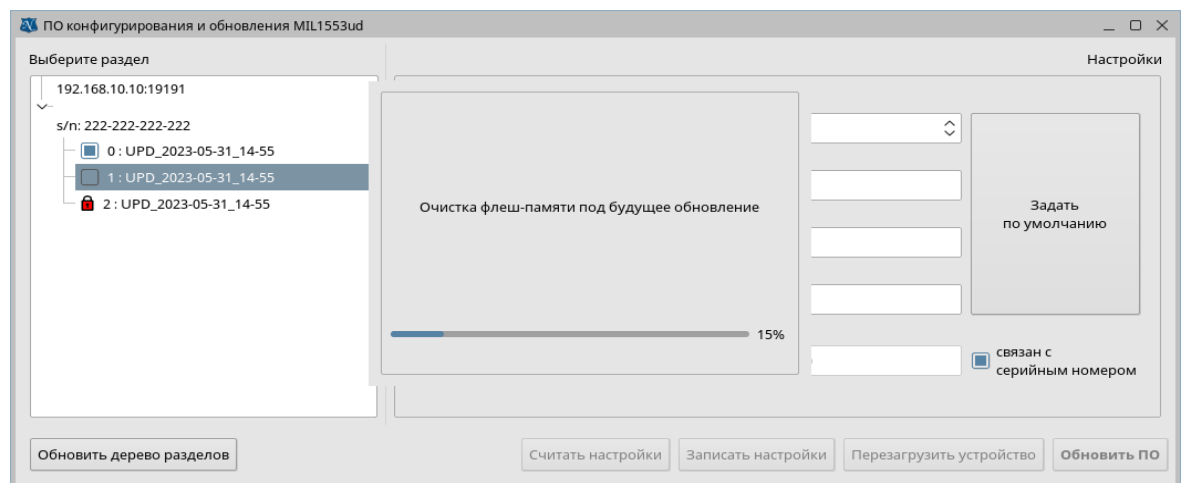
ПО конфигурирования и обновления MIL1553ud

Выберите раздел

192.168.10.10:19191

s/n: 222-222-222-222

0 : UPD_2023-05-31_14-55

1 : UPD_2023-05-31_14-55

2 : UPD_2023-05-31_14-55

Настройки

Очистка флеш-памяти под будущее обновление

15%

Задать по умолчанию

связан с серийным номером

Обновить дерево разделов

Считать настройки

Записать настройки

Перезагрузить устройство

Обновить ПО